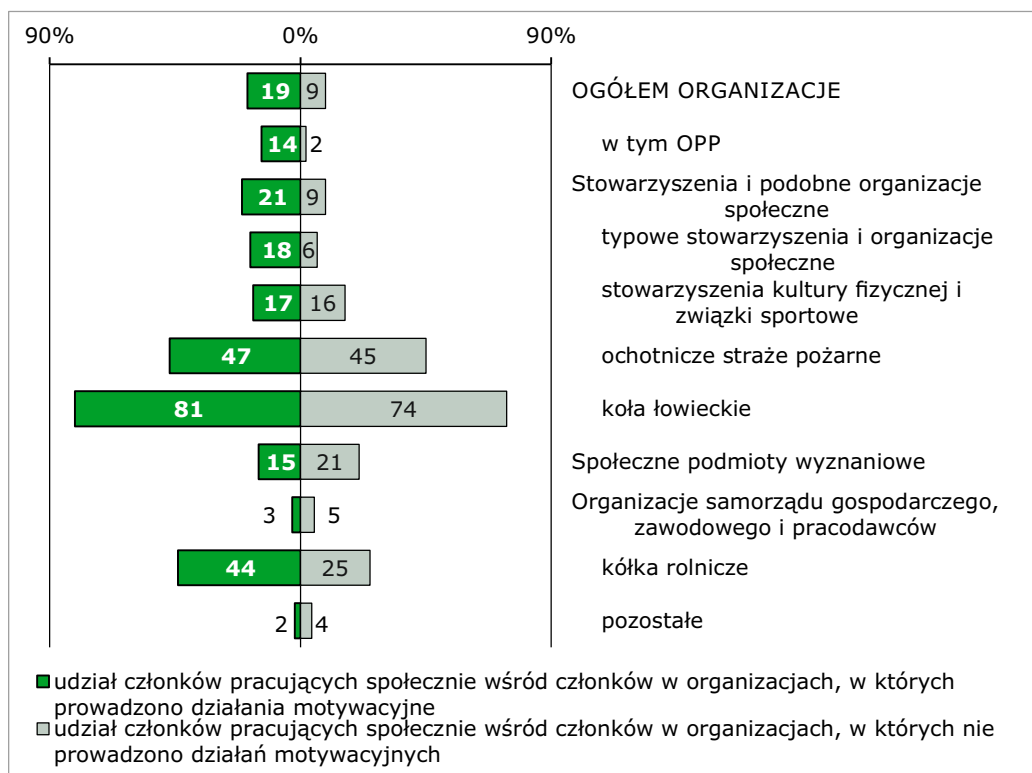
90% 0% 90%

| | | |
|---|---|---|
| 19 | 9 | OGÓŁEM ORGANIZACJE |
| 14 | 2 | w tym OPP |
| 21 | 9 | Stowarzyszenia i podobne organizacje społeczne |
| 18 | 6 | typowe stowarzyszenia i organizacje społeczne |
| 17 | 16 | stowarzyszenia kultury fizycznej i związki sportowe |
| 47 | 45 | ochotnicze straże pożarne |
| 81 | 74 | koła łowieckie |
| 15 | 21 | Społeczne podmioty wyznaniowe |
| 3 | 5 | Organizacje samorządu gospodarczego, zawodowego i pracodawców |
| 44 | 25 | kółka rolnicze |
| 2 | 4 | pozostałe |

udział członków pracujących społecznie wśród członków w organizacjach, w których prowadzono działania motywacyjne

udział członków pracujących społecznie wśród członków w organizacjach, w których nie prowadzono działań motywacyjnych